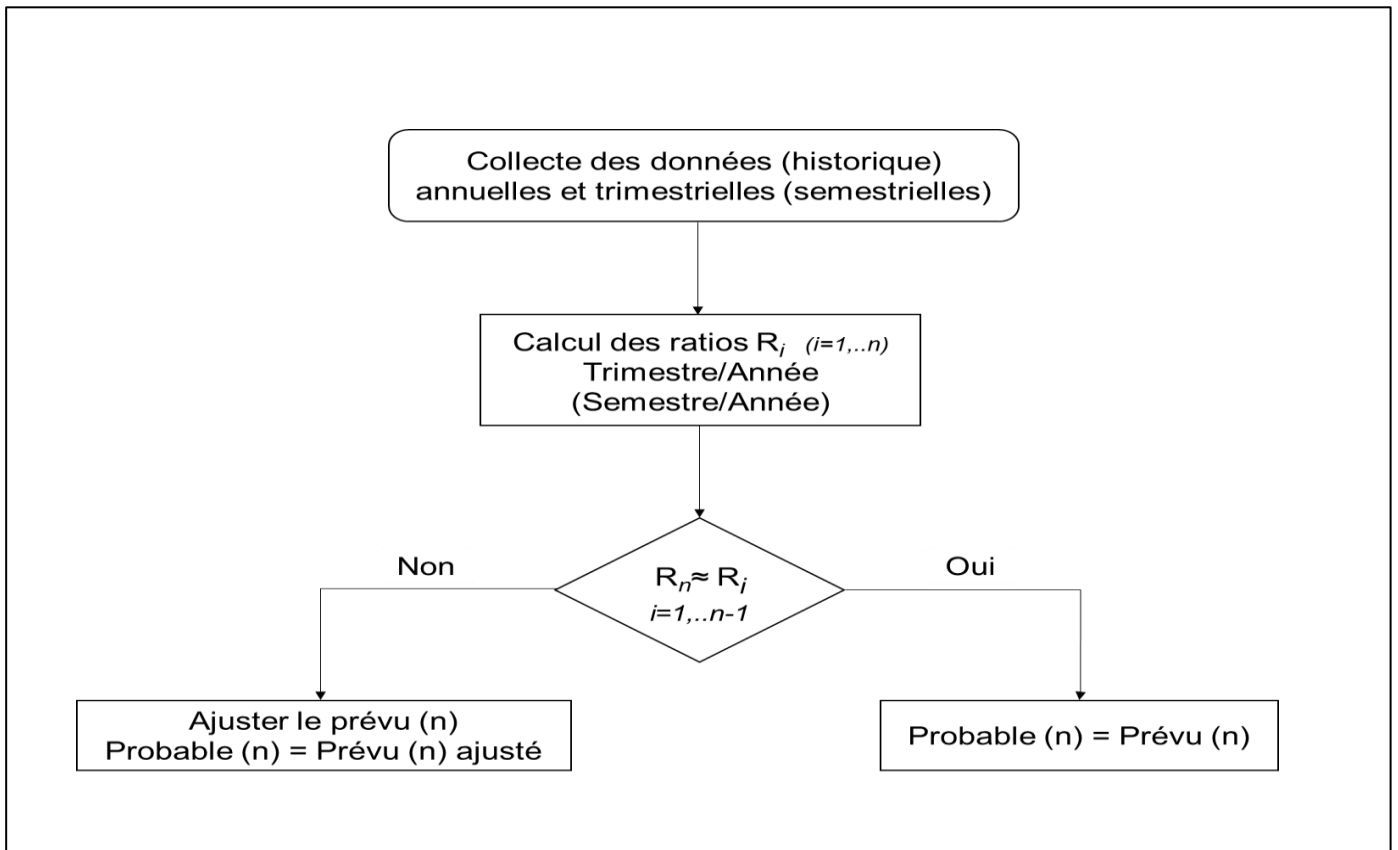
Collecte des données (historique) annuelles et trimestrielles (semestrielles)

Calcul des ratios $R_i$ $(i=1,..n)$
Trimestre/Année
(Semestre/Année)

Non

$R_n \approx R_i$
$i=1,..n-1$

Oui

Ajuster le prévu (n)
Probable (n) = Prévu (n) ajusté

Probable (n) = Prévu (n)